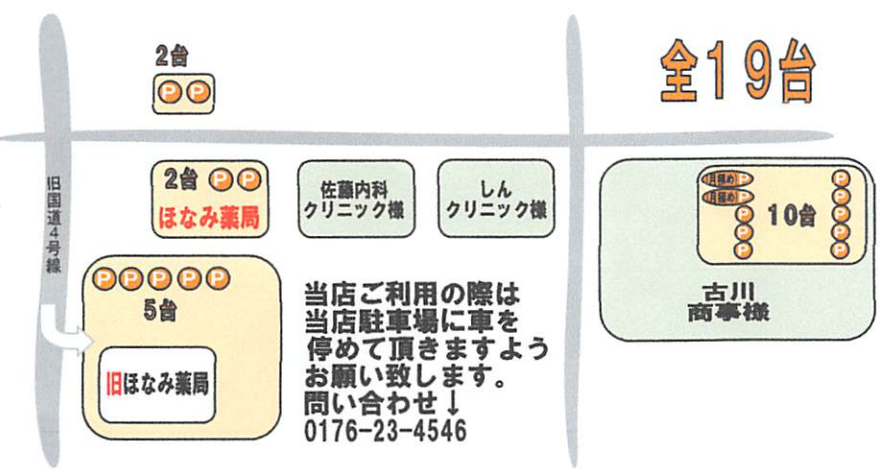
全19台

2台
P P

2台 P P
ほなみ薬局

佐藤内科
クリニック様

しん
クリニック様

旧国道4号線

P P P P P
5台

旧ほなみ薬局

当店ご利用の際は
当店駐車場に車を
停めて頂きますよう
お願い致します。
問い合わせ↓
0176-23-4546

旧種め
旧種め
P P P P P P P P P P
10台

古川
商事様